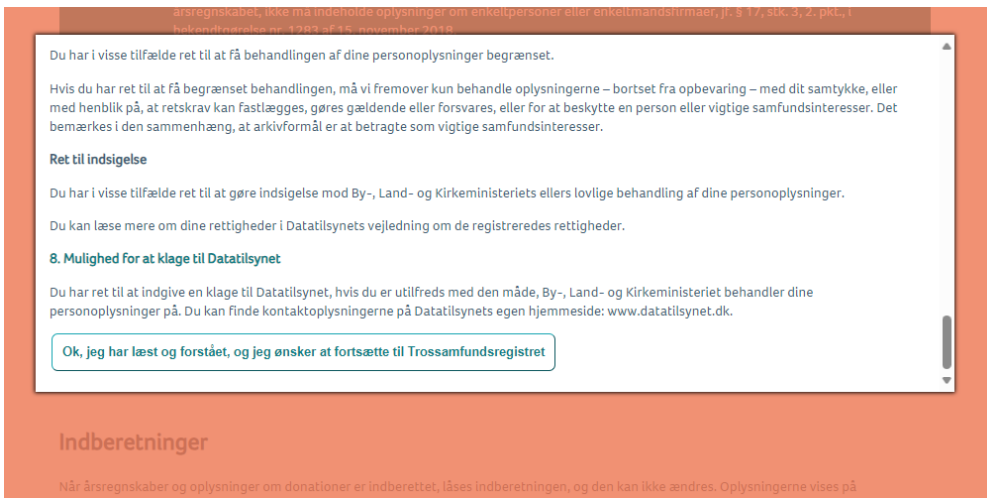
årsregnskabet, ikke må indeholde oplysninger om enkeltpersoner eller enkeltmandsfirmaer, jf. § 17, stk. 3, 2. pkt., i bekendtgørelse nr. 1283 af 15. november 2018.

Du har i visse tilfælde ret til at få behandlingen af dine personoplysninger begrænset.

Hvis du har ret til at få begrænset behandlingen, må vi fremover kun behandle oplysningerne – bortset fra opbevaring – med dit samtykke, eller med henblik på, at retskrav kan fastlægges, gøres gældende eller forsvares, eller for at beskytte en person eller vigtige samfundsinteresser. Det bemærkes i den sammenhæng, at arkivformål er at betragte som vigtige samfundsinteresser.

Ret til indsigelse

Du har i visse tilfælde ret til at gøre indsigelse mod By-, Land- og Kirkeministeriets ellers lovlige behandling af dine personoplysninger.

Du kan læse mere om dine rettigheder i Datatilsynets vejledning om de registreredes rettigheder.

8. Mulighed for at klage til Datatilsynet

Du har ret til at indgive en klage til Datatilsynet, hvis du er utilfreds med den måde, By-, Land- og Kirkeministeriet behandler dine personoplysninger på. Du kan finde kontaktoplysningerne på Datatilsynets egen hjemmeside: www.datatilsynet.dk.

Ok, jeg har læst og forstået, og jeg ønsker at fortsætte til Trossamfundsregistret

Indberetninger

Når årsregnskaber og oplysninger om donationer er indberettet, låses indberetningen, og den kan ikke ændres. Oplysningerne vises på